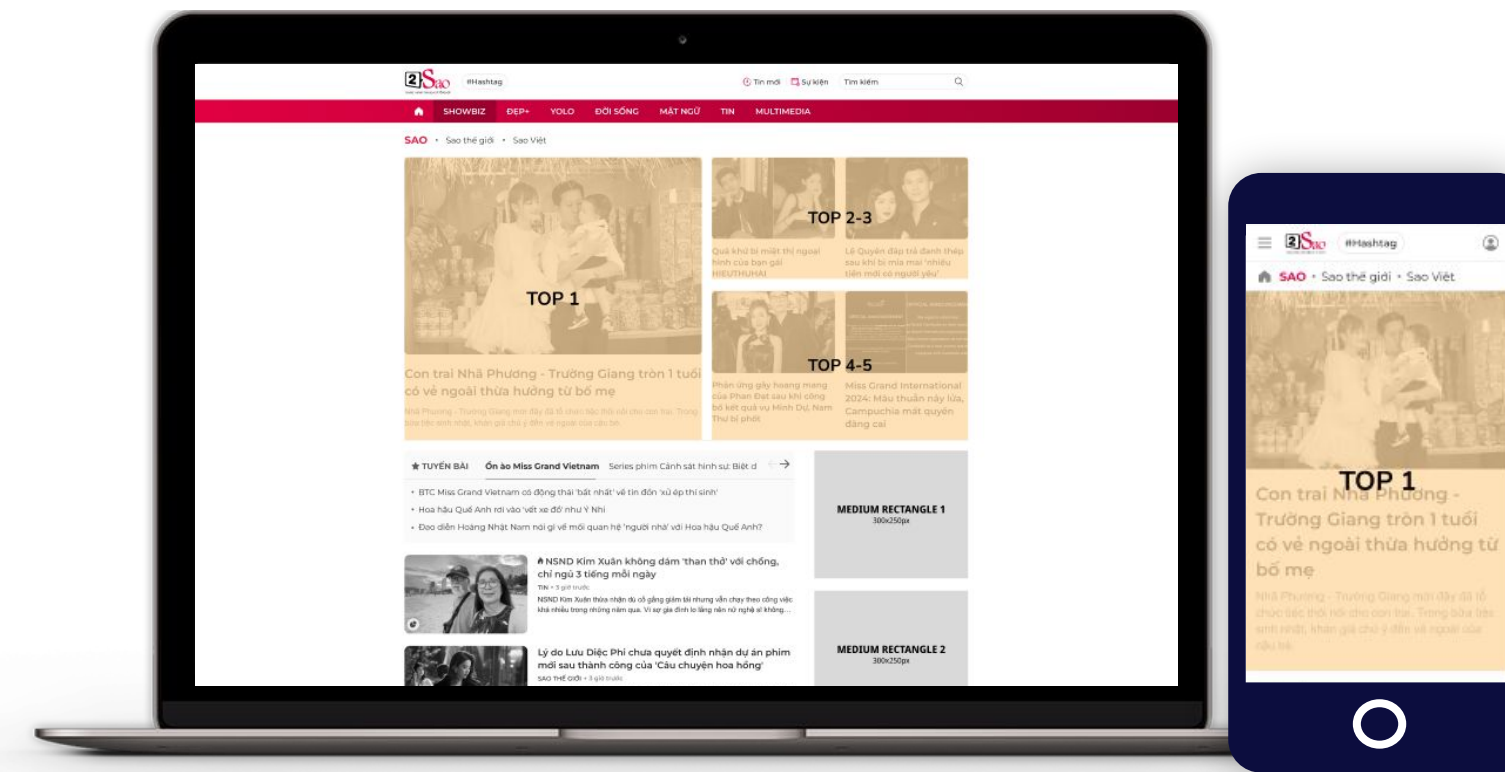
2Sao #Hashtag
Tin mới Sự kiện Tìm kiếm

SHOWBIZ ĐẸP+ YOLO ĐỜI SỐNG MẮT NGỦ TIN MULTIMEDIA

SAO • Sao thế giới • Sao Việt

TOP 1
Con trai Nhã Phương - Trường Giang tròn 1 tuổi có vẻ ngoài thừa hưởng từ bố mẹ
Nhã Phương - Trường Giang mới đây đã tổ chức tiệc thôi nôi cho con trai. Trong bữa tiệc sinh nhật, khán giả chú ý đến vẻ ngoài của cậu bé.

TOP 2-3
Quá khứ bị miệt thị ngoại hình của bạn gái HIEUTHUHAI
Lệ Quyên đáp trả danh thiếp sau khi bị mỉa mai 'nhiều tiền mới có người yêu'

TOP 4-5
Phản ứng gây hoang mang của Phan Đạt sau khi công bố kết quả vụ Minh Dự, Nam Thư bị phốt
Miss Grand International 2024: Mâu thuẫn này lửa, Campuchia mất quyền đăng cai

★ TUYẾN BÀI Ồn ào Miss Grand Vietnam Series phim Cảnh sát hình sự: Biệt d
• BTC Miss Grand Vietnam có động thái 'bất nhất' về tin đồn 'xử ép thí sinh'
• Hoa hậu Quế Anh rơi vào 'vết xe đổ' như Ý Nhi
• Đạo diễn Hoàng Nhật Nam nói gì về mối quan hệ 'người nhà' với Hoa hậu Quế Anh?

NSND Kim Xuân không dám 'than thở' với chồng, chỉ ngủ 3 tiếng mỗi ngày
TIN • 3 giờ trước
NSND Kim Xuân thừa nhận dù cố gắng giảm tải nhưng vẫn chạy theo công việc khá nhiều trong những năm qua. Vì sợ gia đình lo lắng nên nữ nghệ sĩ không...

Lý do Lưu Diệc Phi chưa quyết định nhận dự án phim mới sau thành công của 'Câu chuyện hoa hồng'
SAO THẾ GIỚI • 3 giờ trước

MEDIUM RECTANGLE 1
300x250px

MEDIUM RECTANGLE 2
300x250px

2Sao #Hashtag
SAO • Sao thế giới • Sao Việt
TOP 1
Con trai Nhã Phương - Trường Giang tròn 1 tuổi có vẻ ngoài thừa hưởng từ bố mẹ
Nhã Phương - Trường Giang mới đây đã tổ chức tiệc thôi nôi cho con trai. Trong bữa tiệc sinh nhật, khán giả chú ý đến vẻ ngoài của cậu bé.